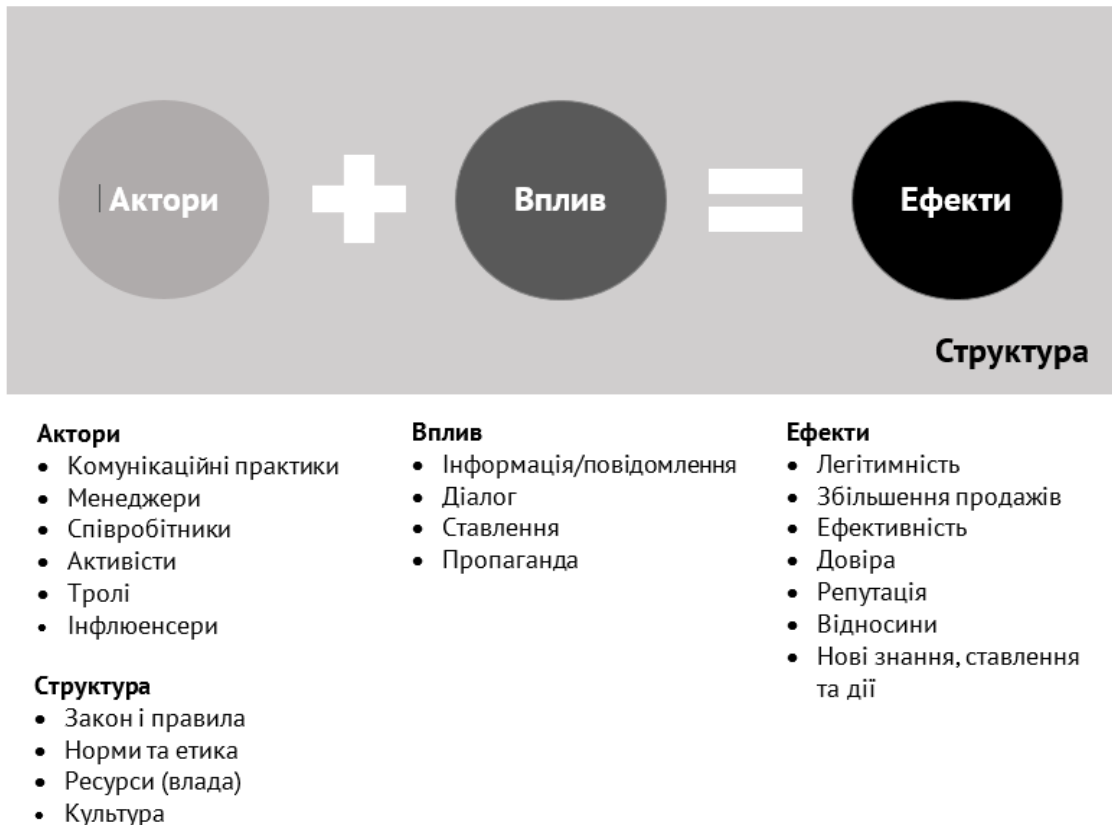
Актори

Вплив

Ефекти

Структура

Актори
• Комунікаційні практики
• Менеджери
• Співробітники
• Активісти
• Тролі
• Інфлюенсери

Структура
• Закон і правила
• Норми та етика
• Ресурси (влада)
• Культура

Вплив
• Інформація/повідомлення
• Діалог
• Ставлення
• Пропаганда

Ефекти
• Легітимність
• Збільшення продажів
• Ефективність
• Довіра
• Репутація
• Відносини
• Нові знання, ставлення та дії